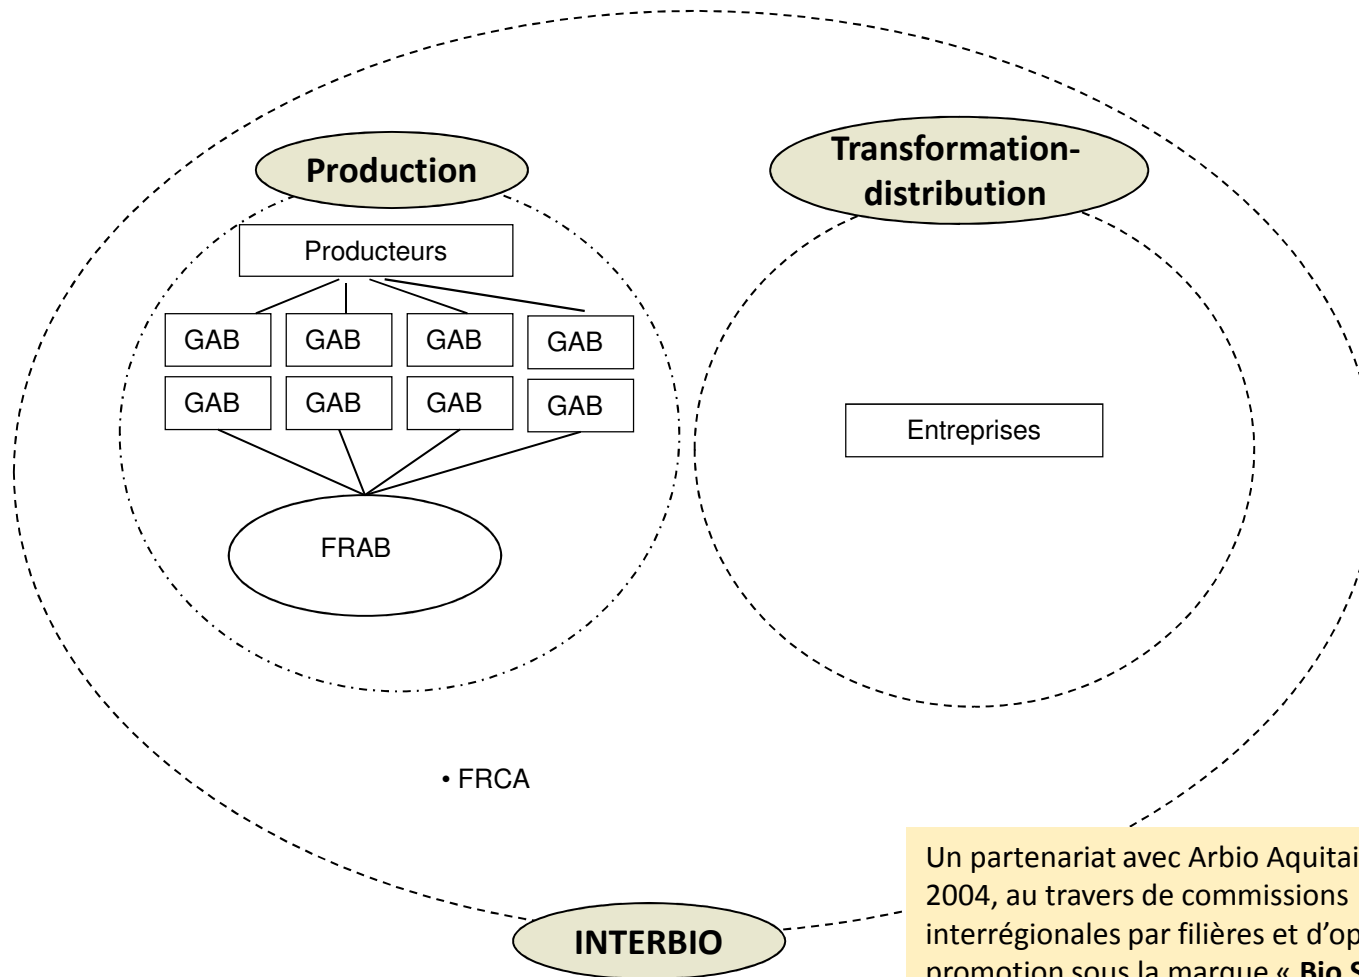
Production

Transformation-distribution

Producteurs

GAB

GAB

GAB

GAB

GAB

GAB

GAB

GAB

FRAB

Entreprises

• FRCA

INTERBIO

Un partenariat avec Arbio Aquitai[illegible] 2004, au travers de commissions interrégionales par filières et d'op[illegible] promotion sous la marque « Bio S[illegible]